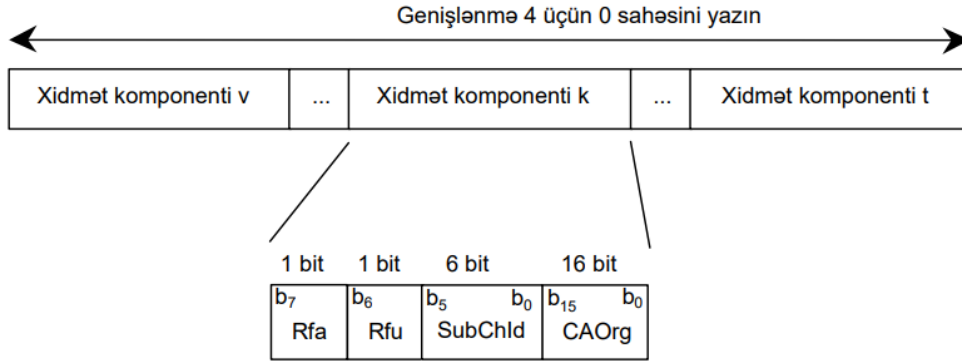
Genişlənmə 4 üçün 0 sahəsini yazın

| Xidmət komponenti v | ... | Xidmət komponenti k | ... | Xidmət komponenti t |
|---|---|---|---|---|

| 1 bit | 1 bit | 6 bit | 16 bit |
|---|---|---|---|
| $b_7$ Rfa | $b_6$ Rfu | $b_5$ $b_0$ SubChId | $b_{15}$ $b_0$ CAOrg |